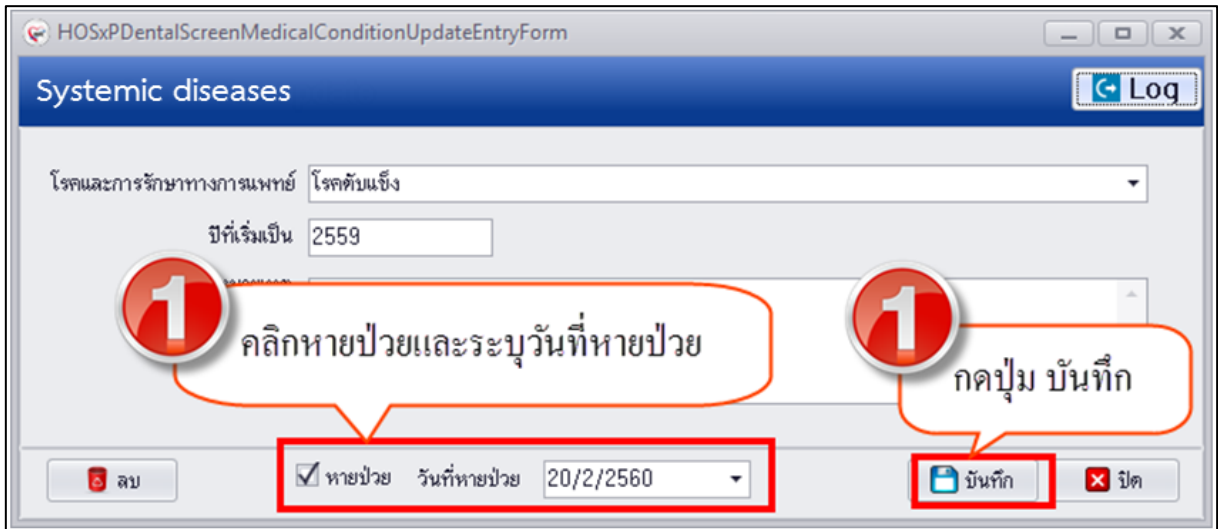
HOSxPDentalScreenMedicalConditionUpdateEntryForm

Systemic diseases

Log

โรคและการรักษาทางการแพทย์ โรคตับแข็ง

ปีที่เริ่มเป็น 2559

1 คลิกหายป่วยและระบุวันที่หายป่วย

1 กดปุ่ม บันทึก

ลบ

☑ หายป่วย วันที่หายป่วย 20/2/2560

บันทึก

ปิด